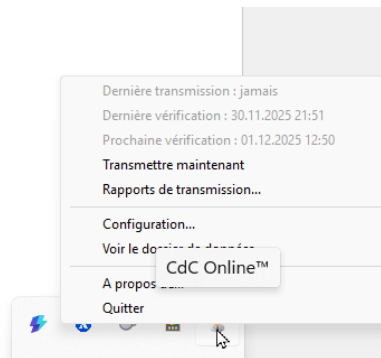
Dernière transmission : jamais
Dernière vérification : 30.11.2025 21:51
Prochaine vérification : 01.12.2025 12:50
Transmettre maintenant
Rapports de transmission...
Configuration...
Voir le dossier de données
CdC Online™
A propos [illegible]
Quitter